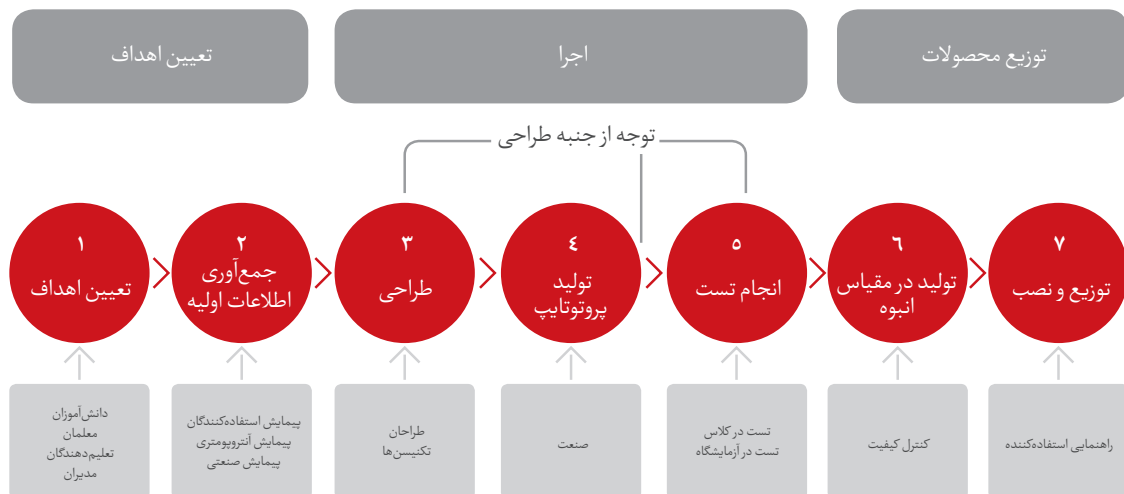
توزیع محصولات

اجرا

تعیین اهداف

توجه از جنبه طراحی

۷
توزیع و نصب

۶
تولید در مقیاس انبوه

۵
انجام تست

۴
تولید پروتوتایپ

۳
طراحی

۲
جمع‌آوری اطلاعات اولیه

۱
تعیین اهداف

راهنمایی استفاده‌کننده

کنترل کیفیت

تست در کلاس
تست در آزمایشگاه

صنعت

طراحان
تکنیسین‌ها

پیمایش استفاده‌کنندگان
پیمایش آنتروپومتری
پیمایش صنعتی

دانش‌آموزان
معلمان
تعلیم‌دهندگان
مدیران